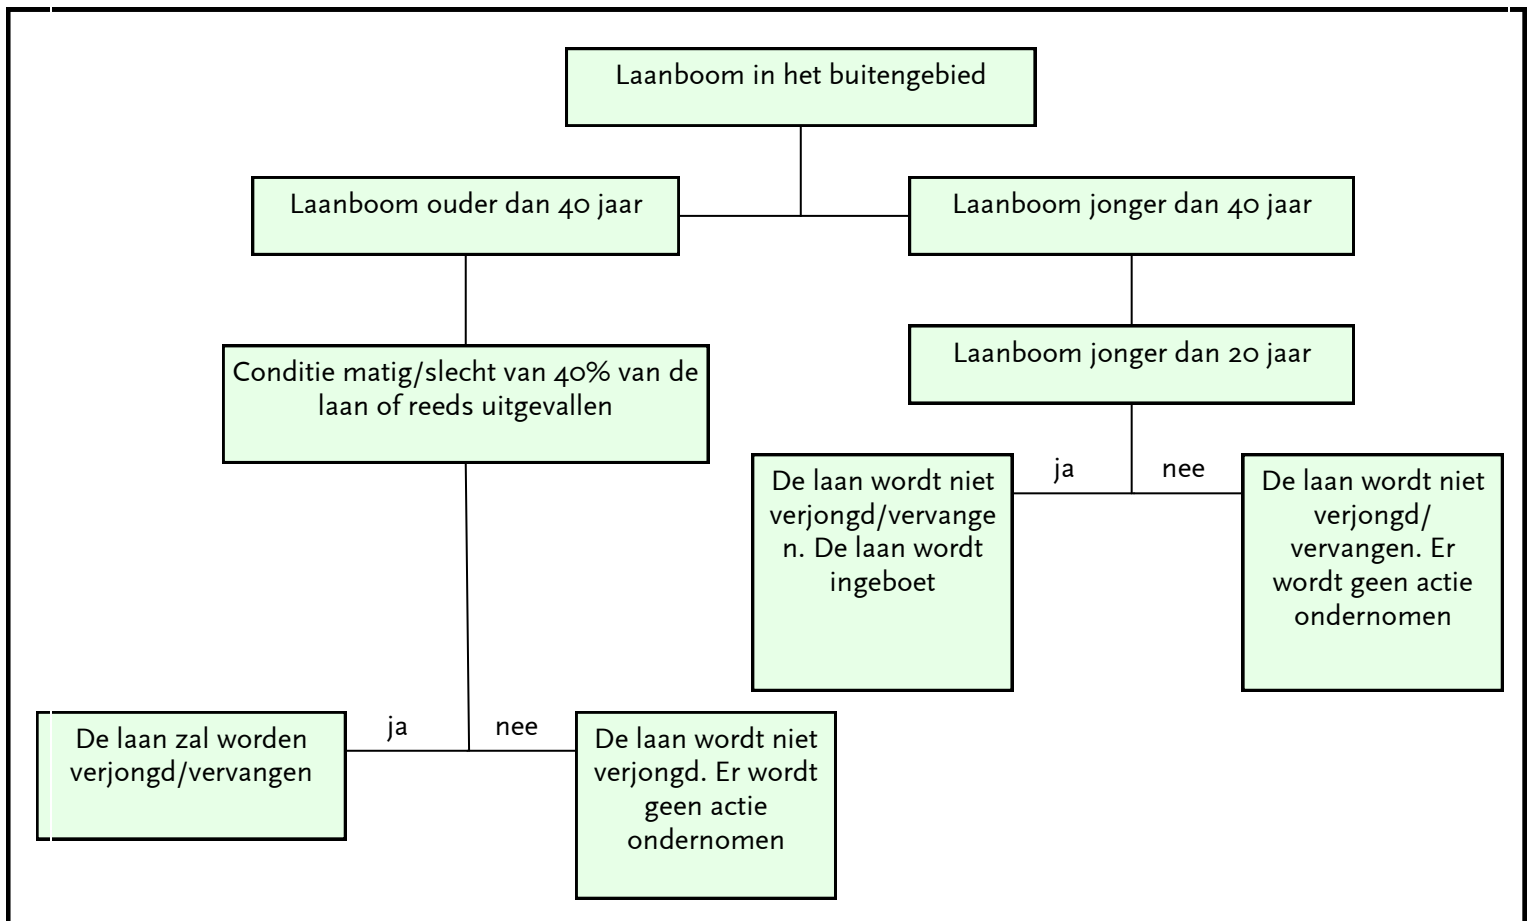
Laanboom in het buitengebied

Laanboom ouder dan 40 jaar

Laanboom jonger dan 40 jaar

Laanboom jonger dan 20 jaar

Conditie matig/slecht van 40% van de laan of reeds uitgevallen

ja

nee

De laan wordt niet verjongd/vervangen. De laan wordt ingeboet

De laan wordt niet verjongd/ vervangen. Er wordt geen actie ondernomen

ja

nee

De laan zal worden verjongd/vervangen

De laan wordt niet verjongd. Er wordt geen actie ondernomen